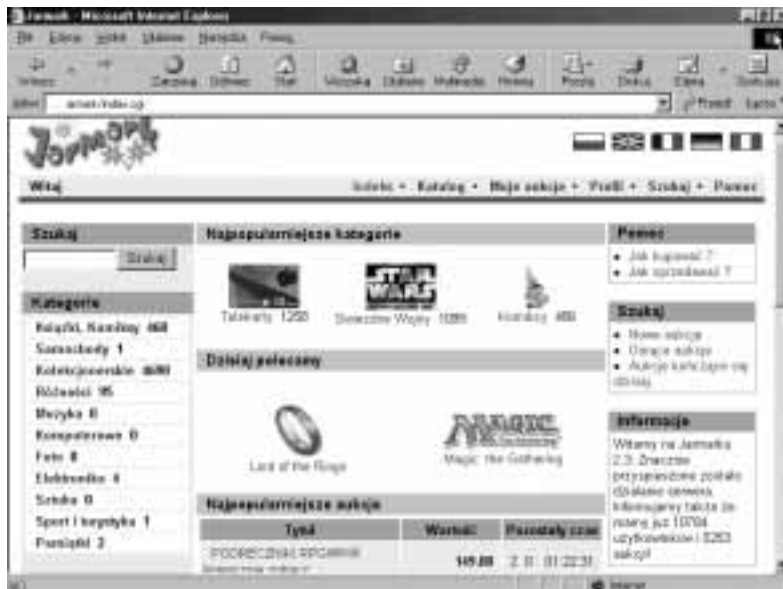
Jarmark - Microsoft Internet Explorer

Plik Edycja Widok Ulubione Narzędzia Pomoc

Wstecz Zatrzymaj Odśwież Start Wyszukaj Ulubione Multimedia Historia Poczta Drukuj Edytuj Dyskusja

Adres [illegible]/index.cgi Przejdź Łącza

Jarmark

Witaj

Szkoła • Katalog • Moje aukcje • Profil • Szukaj • Pomoc

Szukaj

Szukaj

Kategorie

Książki, Komiksy 468

Samochody 1

Kolekcjonerskie 4680

Różności 95

Muzyka 0

Komputerowe 0

Foto 0

Elektronika 4

Sztuka 0

Sport i turystyka 1

Pamiątki 2

Najpopularniejsze kategorie

Telekarty 1250

Gwiezdne Wojny 1089

Komiksy 460

Dzisiaj polecamy

Lord of the Rings

Magic: the Gathering

Najpopularniejsze aukcje

| Tytuł | Wartość | Pozostały czas |
|---|---|---|
| PODRĘCZNIKI RPG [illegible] | 149.00 | 2 d. 01:22:38 |

Pomoc

• Jak kupować ?

• Jak sprzedawać ?

Szukaj

• Nowe aukcje

• Gorące aukcje

• Aukcje kończące się dzisiaj

Informacje

Witamy na Jarmarku 2.3. Znacznie przyspieszone zostało działanie serwera. Informujemy także że mamy już 10704 użytkowników i 5263 aukcji!

Internet